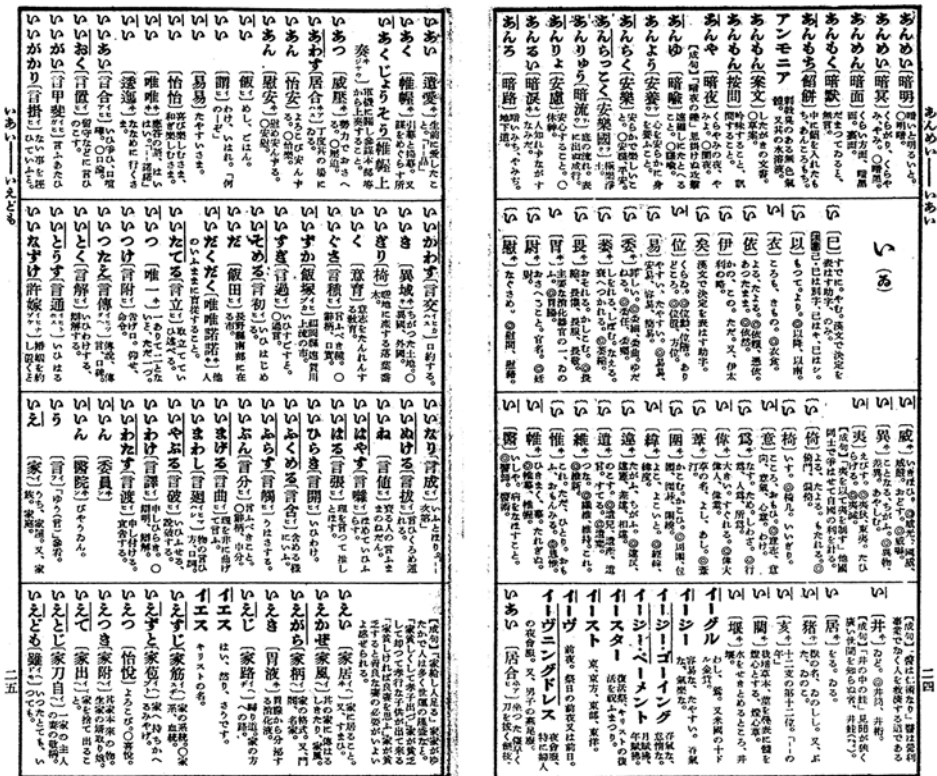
あんめい――いあい

あんめい【暗明】暗いと明るいと。○明暗。
あんめい【暗冥】くらがり。くらやみ。○暗黒。
あんめん【暗面】くらい方面。暗黒面。
あんもく【暗默】だまっていること。
あんもち【餡餅】中に餡を入れたもち。あんころもち。
アンモニア 刺激臭のある無色の気体。
あんもん【案文】下書き。
あんや【暗夜】くらやみの夜。やみよ。
あんゆ【暗喩】隠喩。
あんよう【安養】安らかに養うこと。
あんらく【安楽】安らかで楽しいこと。○安泰。
あんらくじょう【安楽国】極楽浄土。
あんりゅう【暗流】表面に出ない流れ。
あんりょ【安慮】安心すること。
あんるい【暗涙】人知れず流すなみだ。
あんろ【暗路】暗いみち。

い（ゐ）

い【已】すでに。やむ。
い【以】もって。より。○以降。以前。
い【衣】ころも。きもの。○衣食。
い【夷】えびす。たいらか。
い【伊】かの。これ。
い【位】くらい。ところ。○位置。
い【医】いしゃ。病をなおす。○医学。
い【委】くわしい。ゆだねる。○委任。
い【易】やさしい。たやすい。○容易。
い【為】する。なす。ため。○行為。
い【畏】おそれる。かしこまる。
い【尉】軍人の階級の一。
い【胃】いぶくろ。○胃腸。
い【移】うつる。うつす。○移転。
い【萎】なえる。しぼむ。
い【異】ことなる。あやしい。○異常。
い【意】こころ。おもい。○意志。
い【違】ちがう。たがう。○違反。
い【維】つな。これ。○維持。
い【慰】なぐさめる。○慰問。
い【遺】のこす。わすれる。○遺言。
い【緯】よこいと。○経緯。
い【井】いど。○井戸。
い【居】いること。
い【亥】十二支の第十二位。いのしし。
い【猪】いのしし。
い【藺】いぐさ。
い【堰】せき。

イーグル わし。
イージー 容易な。
イージーゴーイング 安易な。
イースター 復活祭。
イースト 東。東部。
イーヴ 前夜。祭日の前夜。
イーヴニングドレス 夜会服。
いあい【居合】刀を抜く術。

二四

いあい――いえども

いあい【遺愛】故人が生前に愛用したもの。
いあく【帷幄】とばりとまく。作戦を計画する所。
いあくじょうそう【帷幄上奏】軍事上の事を天皇に直接上奏すること。
いあつ【威圧】勢力で押さえつけること。
いあわす【居合す】その場にちょうど居る。
いあん【慰安】なぐさめ安らかにすること。
いあん【慰案】慰安。
いい【飯】めし。ごはん。
いい【謂】わけ。いわれ。
いい【易易】たやすいさま。
いい【怡怡】よろこぶさま。
いいい【唯唯】はいはいと従うさま。
いいい【逶迤】うねうねと行くさま。
いいおく【言置く】言い残す。
いいがい【言甲斐】言うだけのかい。
いいがかり【言掛】ないことを言いかけること。
いいかわす【言交す】約束する。
いいき【異域】外国。
いいぎり【椅】落葉高木。
いいく【育】そだてる。
いいぐさ【言種】言うことがら。
いいずか【飯塚】福岡県の市。
いいすぎ【言過ぎ】言いすぎること。
いいそめる【言初】言いはじめる。
いいだ【飯田】長野県南部の市。
いいだくだく【唯唯諾諾】人の言いなりになること。
いいたてる【言立】言いはる。
いいつ【唯一】ただ一つ。
いいつけ【言付】命令。
いいつたえ【言伝】伝説。
いいとく【言解】言いわけ。
いいとおす【言通】言いはる。
いいなずけ【許嫁】婚約者。
いいなり【言成】言うとおり。
いいぬける【言抜】言いのがれる。
いいね【言値】売り手の言う値段。
いいはやす【言囃】言いはやす。
いいはる【言張】主張する。
いいひらき【言開】弁解。
いいふくめる【言含】言い聞かせる。
いいふらす【言觸】言いひろめる。
いいぶん【言分】主張。
いいまわし【言廻】言いかた。
いいやぶる【言破】論破する。
いいわけ【言譯】弁解。
いいわたす【言渡】申しわたす。
いいん【委員】
いいん【医院】びょういん。
いう【言】ものを言う。
いえ【家】いえ。家庭。
いえい【遺影】故人の写真。
いえい【家居】家にいること。
いえかぜ【家風】家のならわし。
いえがら【家柄】家の格式。
いえき【胃液】胃から出る液。
いえじ【家路】家への帰り道。
イエス はい。然り。
イエス キリスト。
いえすじ【家筋】家の系統。
いえずと【家包】家へのみやげ。
いえつ【怡悦】よろこび。
いえつき【家附】家に附属すること。
いえで【家出】家を出て帰らないこと。
いえとじ【家刀自】一家の主婦。
いえども【雖】といっても。

二五